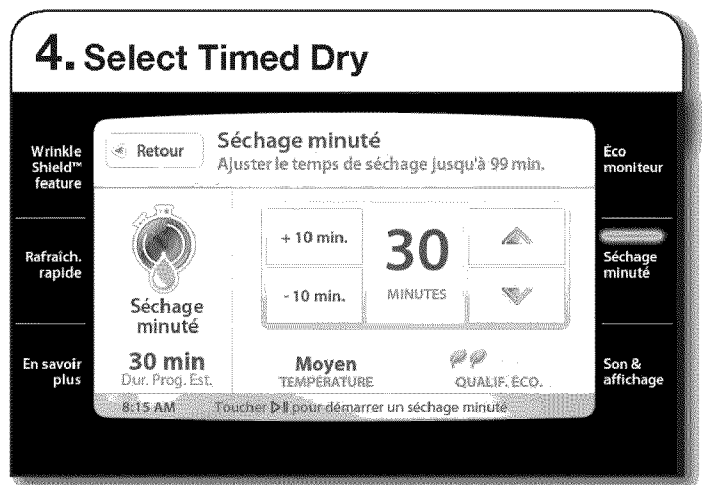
4. Select Timed Dry

Wrinkle Shield™ feature

Rafraîch. rapide

En savoir plus

Retour

Séchage minuté
Ajuster le temps de séchage jusqu'à 99 min.

Séchage minuté

30 min
Dur. Prog. Est.

+ 10 min.

- 10 min.

30
MINUTES

Moyen
TEMPÉRATURE

QUALIF. ÉCO.

8:15 AM Toucher ▷‖ pour démarrer un séchage minuté

Éco moniteur

Séchage minuté

Son & affichage